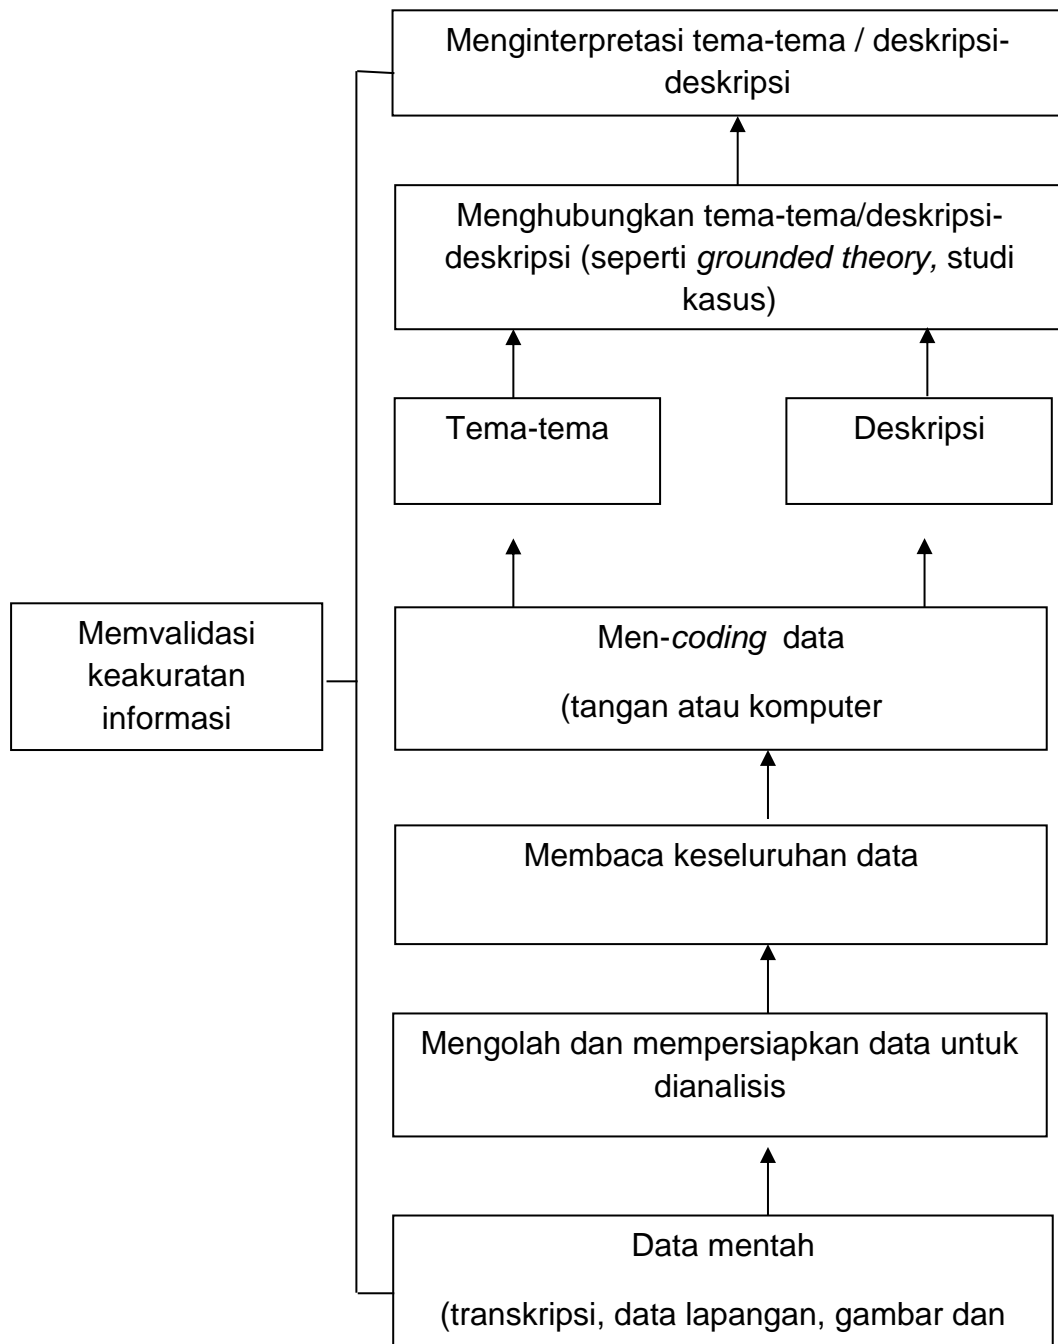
Menginterpretasi tema-tema / deskripsi-deskripsi

Menghubungkan tema-tema/deskripsi-deskripsi (seperti *grounded theory,* studi kasus)

Tema-tema

Deskripsi

Memvalidasi keakuratan informasi

Men-*coding* data

(tangan atau komputer

Membaca keseluruhan data

Mengolah dan mempersiapkan data untuk dianalisis

Data mentah

(transkripsi, data lapangan, gambar dan